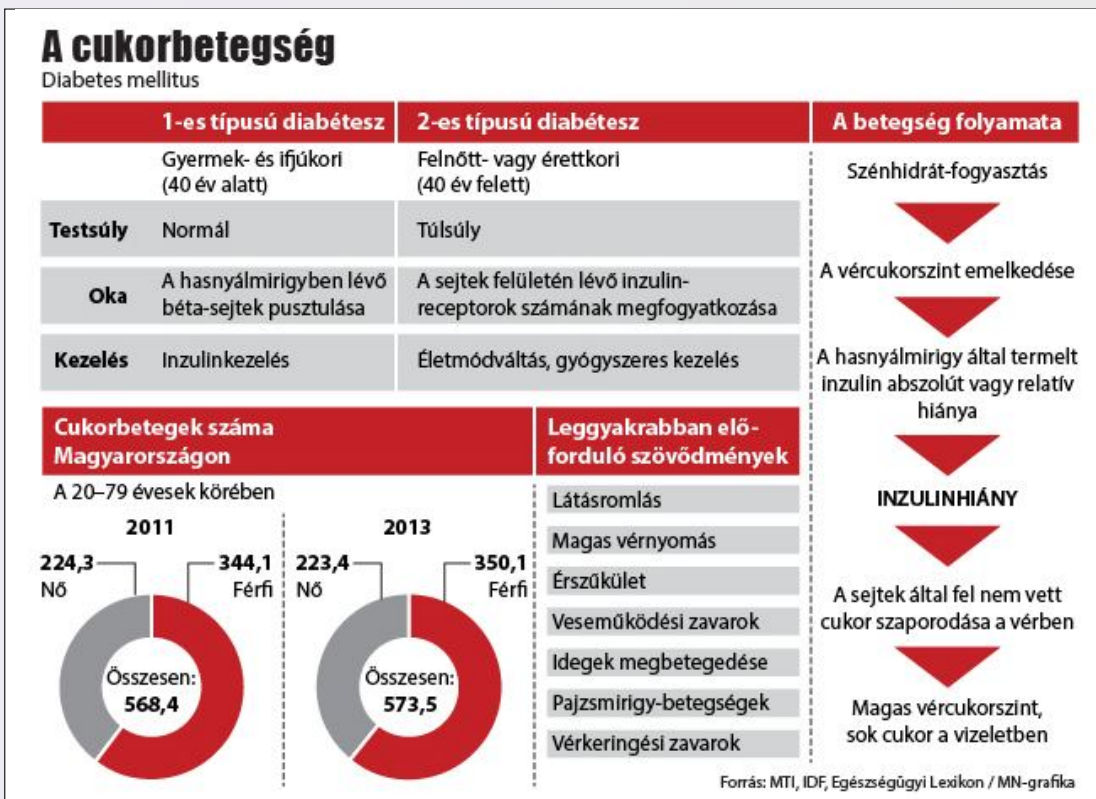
A cukorbetegség
Diabetes mellitus

| | 1-es típusú diabétesz | 2-es típusú diabétesz |
|---|---|---|
| | Gyermek- és ifjúkori (40 év alatt) | Felnőtt- vagy érettkori (40 év felett) |
| Testsúly | Normál | Túlsúly |
| Oka | A hasnyálmirigyben lévő béta-sejtek pusztulása | A sejtek felületén lévő inzulinreceptorok számának megfogyatkozása |
| Kezelés | Inzulinkezelés | Életmódváltás, gyógyszeres kezelés |

Cukorbetegek száma Magyarországon
A 20–79 évesek körében

2011
224,3 Nő
344,1 Férfi
Összesen: 568,4

2013
223,4 Nő
350,1 Férfi
Összesen: 573,5

Leggyakrabban előforduló szövődmények
Látásromlás
Magas vérnyomás
Érszűkület
Veseműködési zavarok
Idegek megbetegedése
Pajzsmirigy-betegségek
Vérkeringési zavarok

A betegség folyamata
Szénhidrát-fogyasztás
A vércukorszint emelkedése
A hasnyálmirigy által termelt inzulin abszolút vagy relatív hiánya
INZULINHIÁNY
A sejtek által fel nem vett cukor szaporodása a vérben
Magas vércukorszint, sok cukor a vizeletben

Forrás: MTI, IDF, Egészségügyi Lexikon / MN-grafika